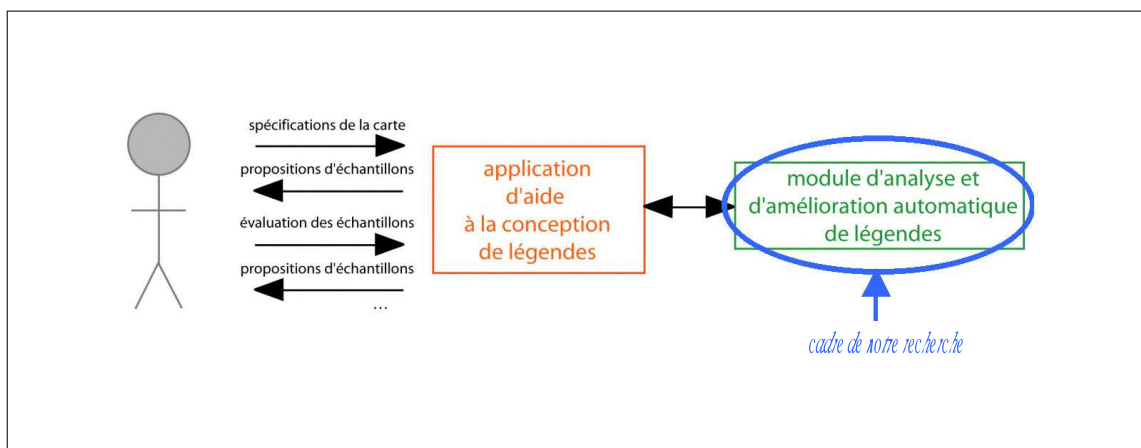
spécifications de la carte

propositions d'échantillons

évaluation des échantillons

propositions d'échantillons

...

application d'aide à la conception de légendes

module d'analyse et d'amélioration automatique de légendes

cadre de notre recherche